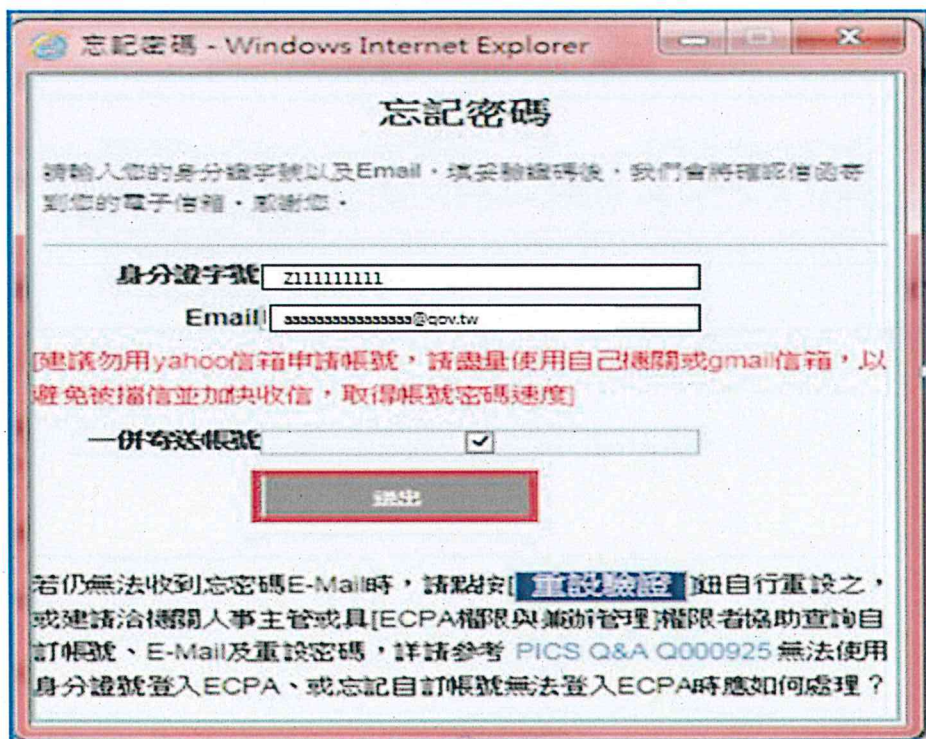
忘記密碼 - Windows Internet Explorer

忘記密碼

請輸入您的身分證字號以及Email，填妥驗證碼後，我們會將確認信函寄到您的電子信箱，感謝您。

身分證字號 Z111111111

Email aaaaaaaaaaaaaaa@gov.tw

[建議勿用yahoo信箱申請帳號，請盡量使用自己機關或gmail信箱，以避免被擋信並加快收信，取得帳號密碼速度]

一併寄送帳號 ☑

送出

若仍無法收到忘密碼E-Mail時，請點按[ 重設驗證 ]鈕自行重設之，或建請洽機關人事主管或具[ECPA權限與帳號管理]權限者協助查詢自訂帳號、E-Mail及重設密碼，詳請參考 PICS Q&A Q000925 無法使用身分證號登入ECPA、或忘記自訂帳號無法登入ECPA時應如何處理？